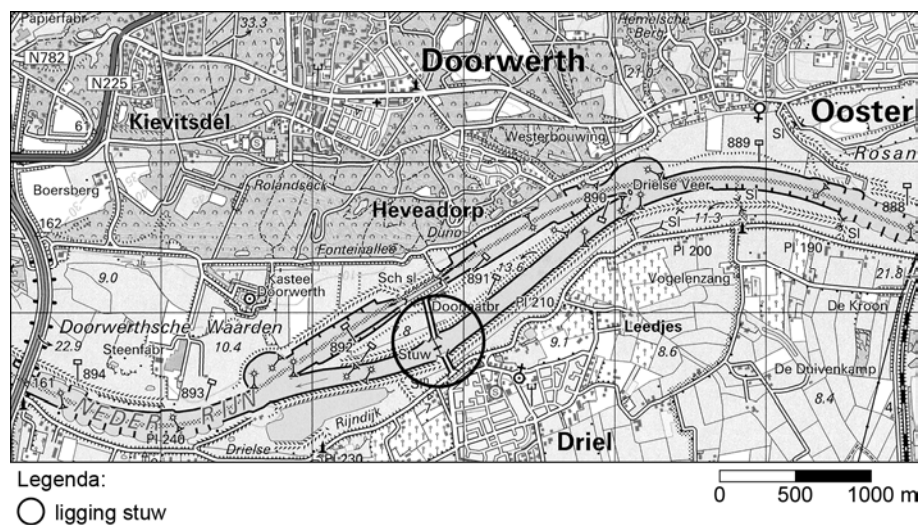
Papierfabr
33.3
Hemelsche Berg
N782
N225
Doorwerth
Kievitsdel
6
Oosterl
Westerbouwing
889
Sl
Rosan
Boersberg
Rolandseck
Drielse Veer
890
Sl
888
162
Heveadorp
Duno
Sl
11.3
Sl
Pl 200
Pl 190
Fonteinallee
21.8
9.0
Kasteel Doorwerth
Sch sl
891
13.6
Vogelenzang
Doorgatbr
Pl 210
De Kroon
Doorwerthsche Waarden
8
Leedjes
22.9
Steenfabr
10.4
892
Stuw
9.1
8.6
894
De Duivenkamp
893
Sl
8.4
161
NEDER-RIJN
Rijndijk
Pl 240
Drielse
Pl 230
Driel
Legenda:
ligging stuw
0
500
1000 m